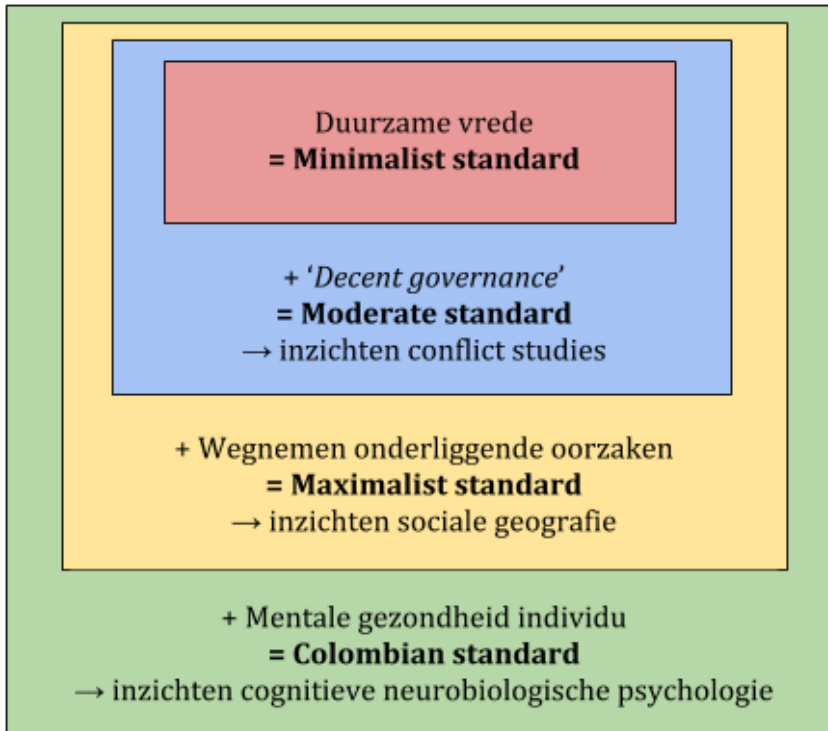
Duurzame vrede
**= Minimalist standard**

+ '*Decent governance*'
**= Moderate standard**
→ inzichten conflict studies

+ Wegnemen onderliggende oorzaken
**= Maximalist standard**
→ inzichten sociale geografie

+ Mentale gezondheid individu
**= Colombian standard**
→ inzichten cognitieve neurobiologische psychologie